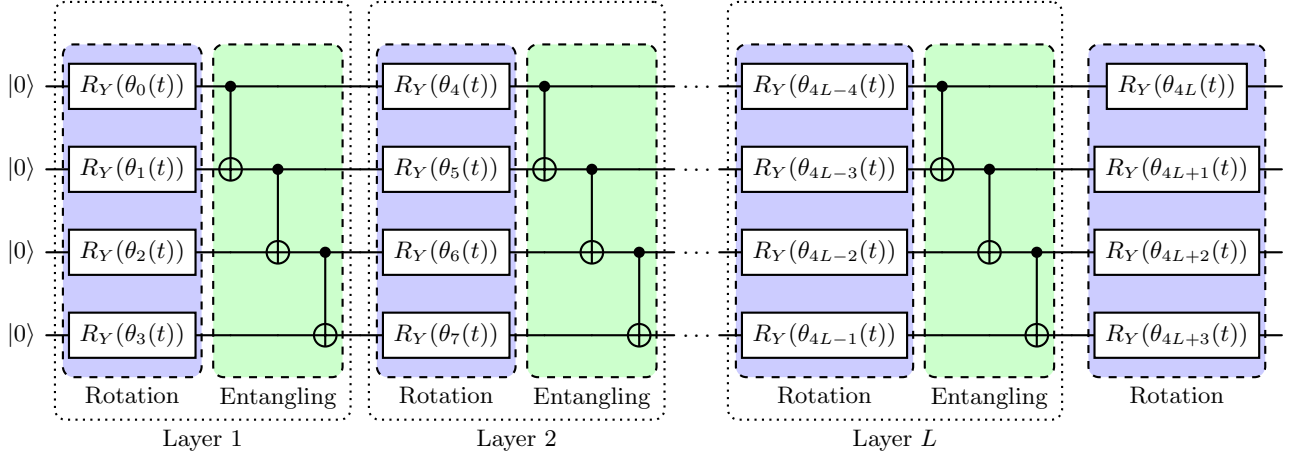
$|0\rangle$ $R_Y(\theta_0(t))$ $R_Y(\theta_4(t))$ $\cdots$ $R_Y(\theta_{4L-4}(t))$ $R_Y(\theta_{4L}(t))$

$|0\rangle$ $R_Y(\theta_1(t))$ $R_Y(\theta_5(t))$ $\cdots$ $R_Y(\theta_{4L-3}(t))$ $R_Y(\theta_{4L+1}(t))$

$|0\rangle$ $R_Y(\theta_2(t))$ $R_Y(\theta_6(t))$ $\cdots$ $R_Y(\theta_{4L-2}(t))$ $R_Y(\theta_{4L+2}(t))$

$|0\rangle$ $R_Y(\theta_3(t))$ $R_Y(\theta_7(t))$ $\cdots$ $R_Y(\theta_{4L-1}(t))$ $R_Y(\theta_{4L+3}(t))$

Rotation Entangling Rotation Entangling Rotation Entangling Rotation

Layer 1 Layer 2 Layer $L$